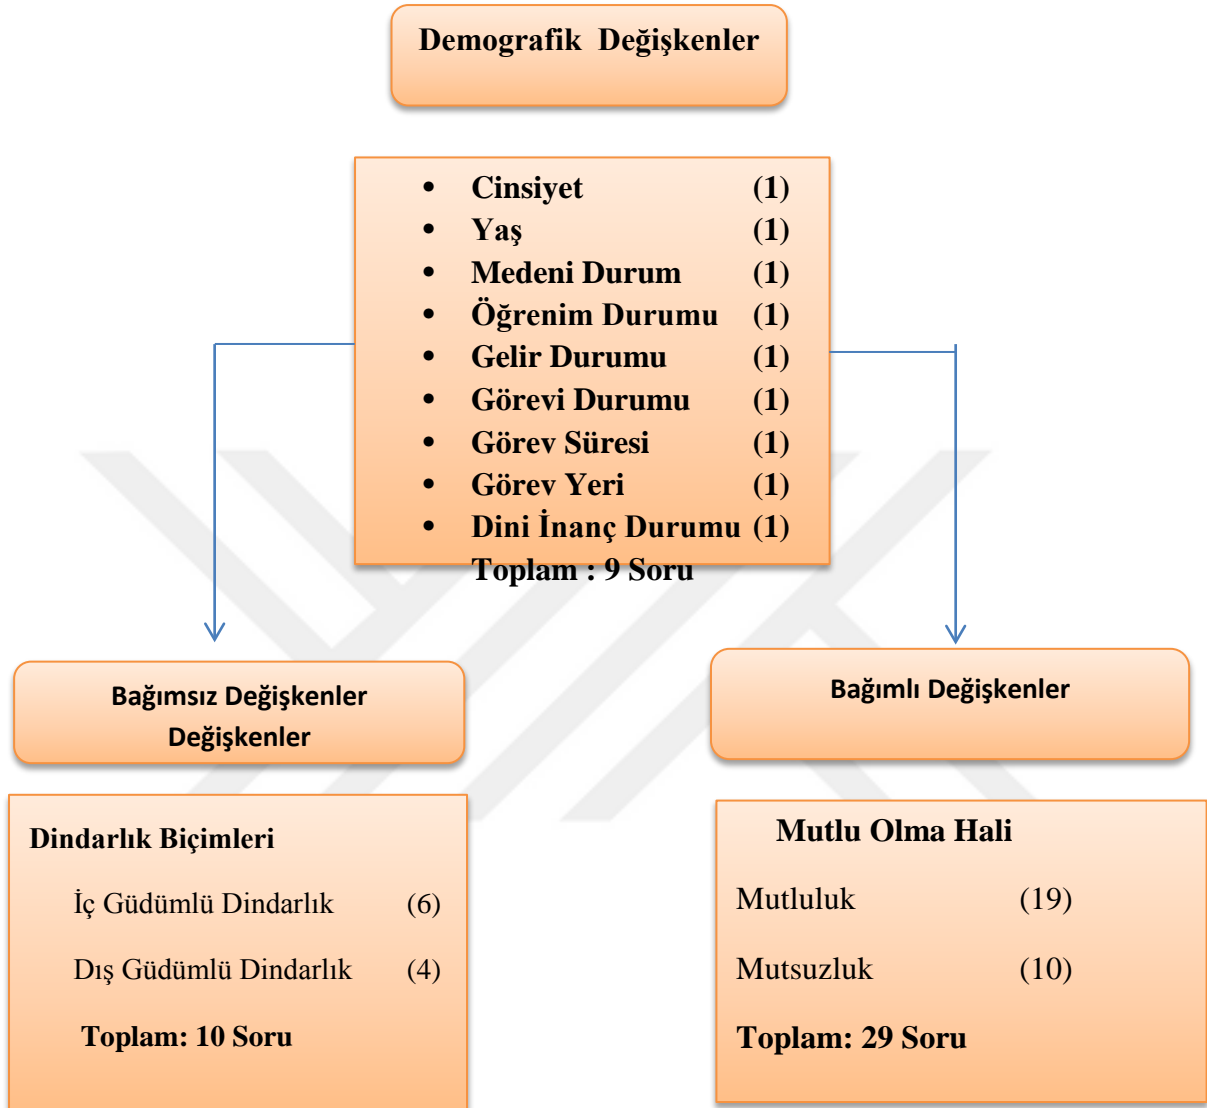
Demografik Değişkenler

- Cinsiyet (1)
- Yaş (1)
- Medeni Durum (1)
- Öğrenim Durumu (1)
- Gelir Durumu (1)
- Görevi Durumu (1)
- Görev Süresi (1)
- Görev Yeri (1)
- Dini İnanç Durumu (1)

Toplam : 9 Soru

Bağımsız Değişkenler Değişkenler

Bağımlı Değişkenler

Dindarlık Biçimleri

İç Güdümlü Dindarlık (6)

Dış Güdümlü Dindarlık (4)

Toplam: 10 Soru

Mutlu Olma Hali

Mutluluk (19)

Mutsuzluk (10)

Toplam: 29 Soru